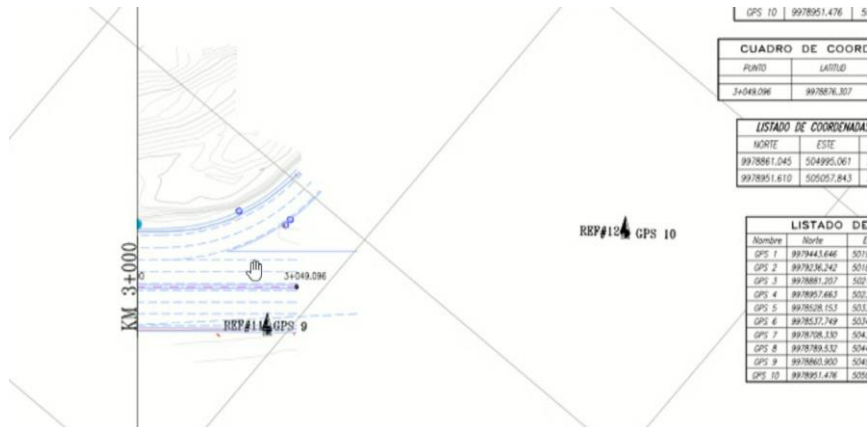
| GPS 10 | 9978951.476 | 5 |
|---|---|---|

CUADRO DE COORD

| PUNTO | LATITUD |
|---|---|
| 3+049.096 | 9978876.307 |

LISTADO DE COORDENADAS

| NORTE | ESTE |
|---|---|
| 9978861.045 | 504995.061 |
| 9978951.610 | 505057.843 |

LISTADO DE

| Nombre | Norte | E |
|---|---|---|
| GPS 1 | 9979443.646 | 501 |
| GPS 2 | 9979236.242 | 501 |
| GPS 3 | 9978881.207 | 502 |
| GPS 4 | 9978957.663 | 502 |
| GPS 5 | 9978528.153 | 503 |
| GPS 6 | 9978537.749 | 503 |
| GPS 7 | 9978708.330 | 504 |
| GPS 8 | 9978789.532 | 504 |
| GPS 9 | 9978860.900 | 504 |
| GPS 10 | 9978951.476 | 505 |

KM 3+000

0

3+049.096

REF#11 GPS 9

REF#12 GPS 10